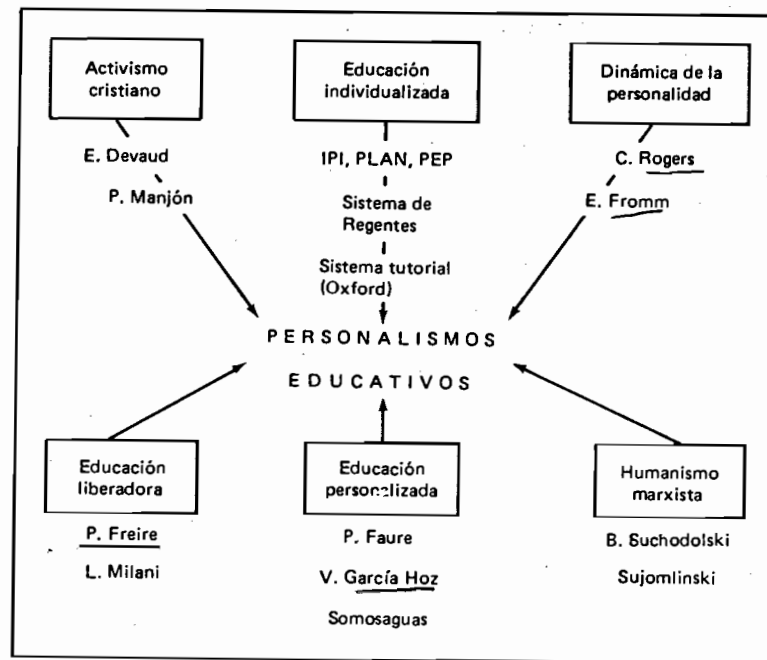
Activismo cristiano

E. Devaud

P. Manjón

Educación individualizada

IPI, PLAN, PEP

Sistema de Regentes

Sistema tutorial (Oxford)

Dinámica de la personalidad

C. Rogers

E. Fromm

PERSONALISMOS

EDUCATIVOS

Educación liberadora

P. Freire

L. Milani

Educación personalizada

P. Faure

V. García Hoz

Somosaguas

Humanismo marxista

B. Suchodolski

Sujomlinski